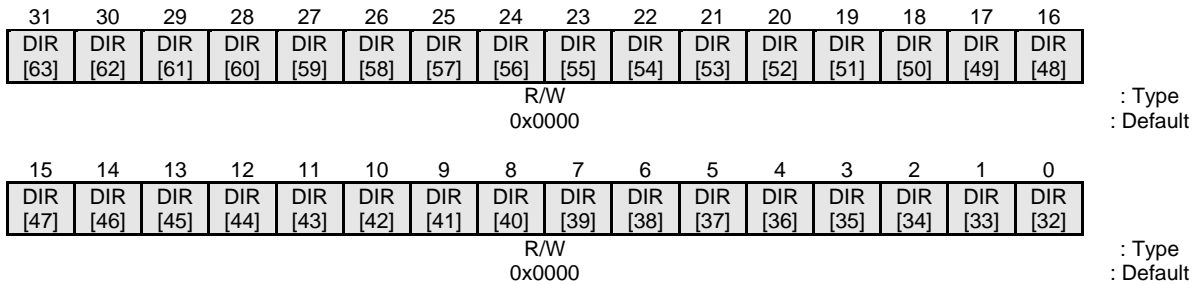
| 31 | 30 | 29 | 28 | 27 | 26 | 25 | 24 | 23 | 22 | 21 | 20 | 19 | 18 | 17 | 16 |
|---|---|---|---|---|---|---|---|---|---|---|---|---|---|---|---|
| DIR [63] | DIR [62] | DIR [61] | DIR [60] | DIR [59] | DIR [58] | DIR [57] | DIR [56] | DIR [55] | DIR [54] | DIR [53] | DIR [52] | DIR [51] | DIR [50] | DIR [49] | DIR [48] |

R/W : Type
0x0000 : Default

| 15 | 14 | 13 | 12 | 11 | 10 | 9 | 8 | 7 | 6 | 5 | 4 | 3 | 2 | 1 | 0 |
|---|---|---|---|---|---|---|---|---|---|---|---|---|---|---|---|
| DIR [47] | DIR [46] | DIR [45] | DIR [44] | DIR [43] | DIR [42] | DIR [41] | DIR [40] | DIR [39] | DIR [38] | DIR [37] | DIR [36] | DIR [35] | DIR [34] | DIR [33] | DIR [32] |

R/W : Type
0x0000 : Default